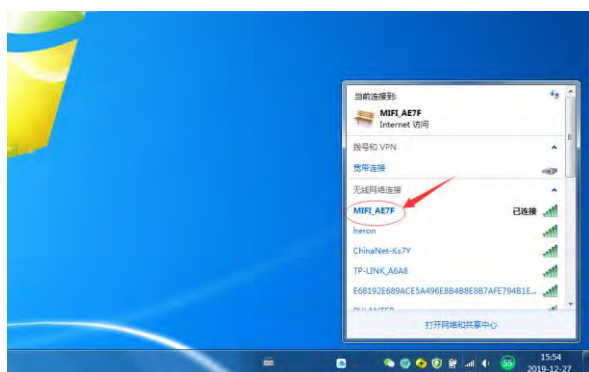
当前连接到:

MIFI_AE7F
Internet 访问

拨号和 VPN

宽带连接

无线网络连接

MIFI_AE7F 已连接

heron

ChinaNet-Ks7Y

TP-LINK_A6A8

E68192E689ACE5A496E8B4B8E8B7AFE794B1E...

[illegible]

打开网络和共享中心

15:54
2019-12-27